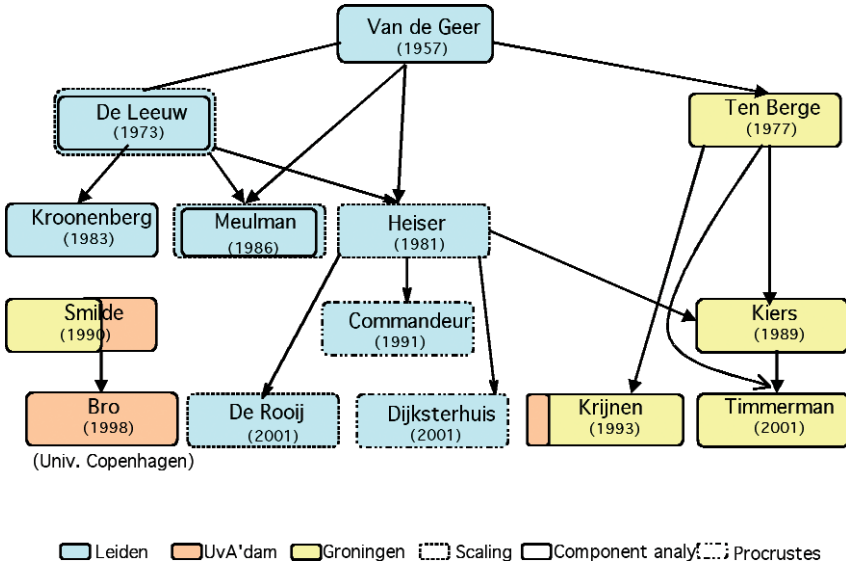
Van de Geer
(1957)

De Leeuw
(1973)

Ten Berge
(1977)

Kroonenberg
(1983)

Meulman
(1986)

Heiser
(1981)

Smilde
(1990)

Commandeur
(1991)

Kiers
(1989)

Bro
(1998)

(Univ. Copenhagen)

De Rooij
(2001)

Dijksterhuis
(2001)

Krijnen
(1993)

Timmerman
(2001)

Leiden UvA'dam Groningen Scaling Component analy Procrustes